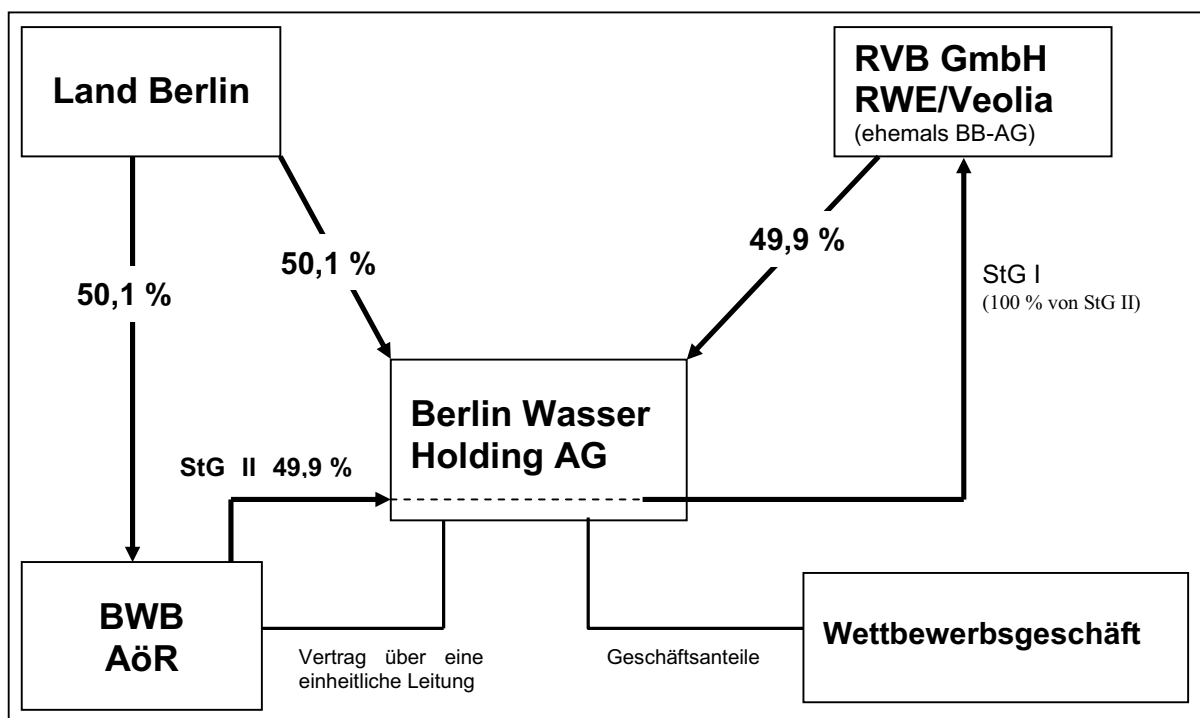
Land Berlin

RVB GmbH
RWE/Veolia
(ehemals BB-AG)

50,1 %

50,1 %

49,9 %

StG I
(100 % von StG II)

Berlin Wasser Holding AG

StG II 49,9 %

BWB
AöR

Vertrag über eine einheitliche Leitung

Geschäftsanteile

Wettbewerbsgeschäft